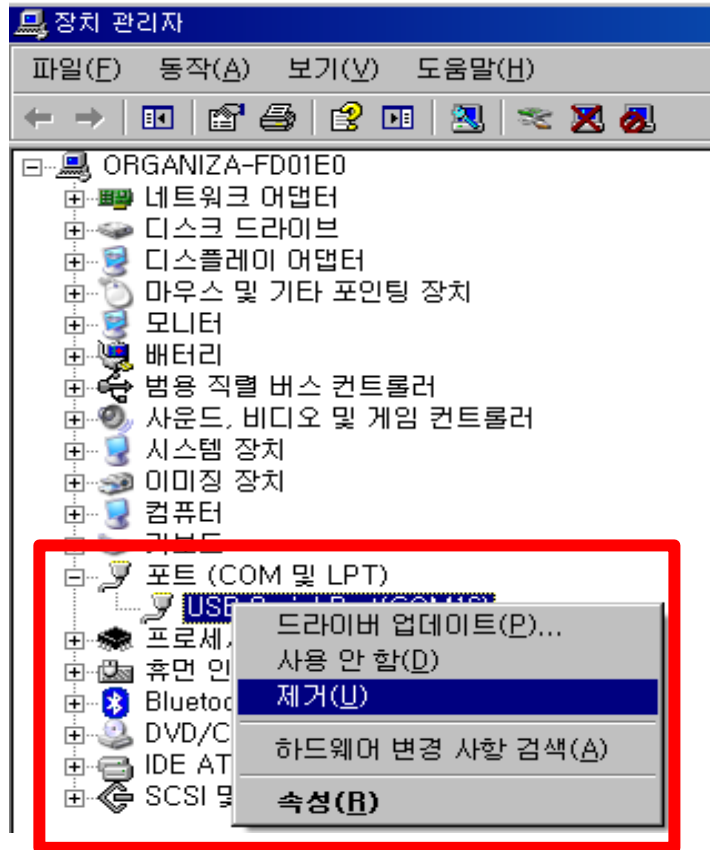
장치 관리자

파일(F) 동작(A) 보기(V) 도움말(H)

ORGANIZA-FD01E0
네트워크 어댑터
디스크 드라이브
디스플레이 어댑터
마우스 및 기타 포인팅 장치
모니터
배터리
범용 직렬 버스 컨트롤러
사운드, 비디오 및 게임 컨트롤러
시스템 장치
이미징 장치
컴퓨터
키보드
포트 (COM 및 LPT)
USB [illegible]
프로세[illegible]
휴먼 인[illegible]
Blueto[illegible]
DVD/C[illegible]
IDE AT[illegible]
SCSI 및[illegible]

드라이버 업데이트(P)...
사용 안 함(D)
제거(U)
하드웨어 변경 사항 검색(A)
속성(R)